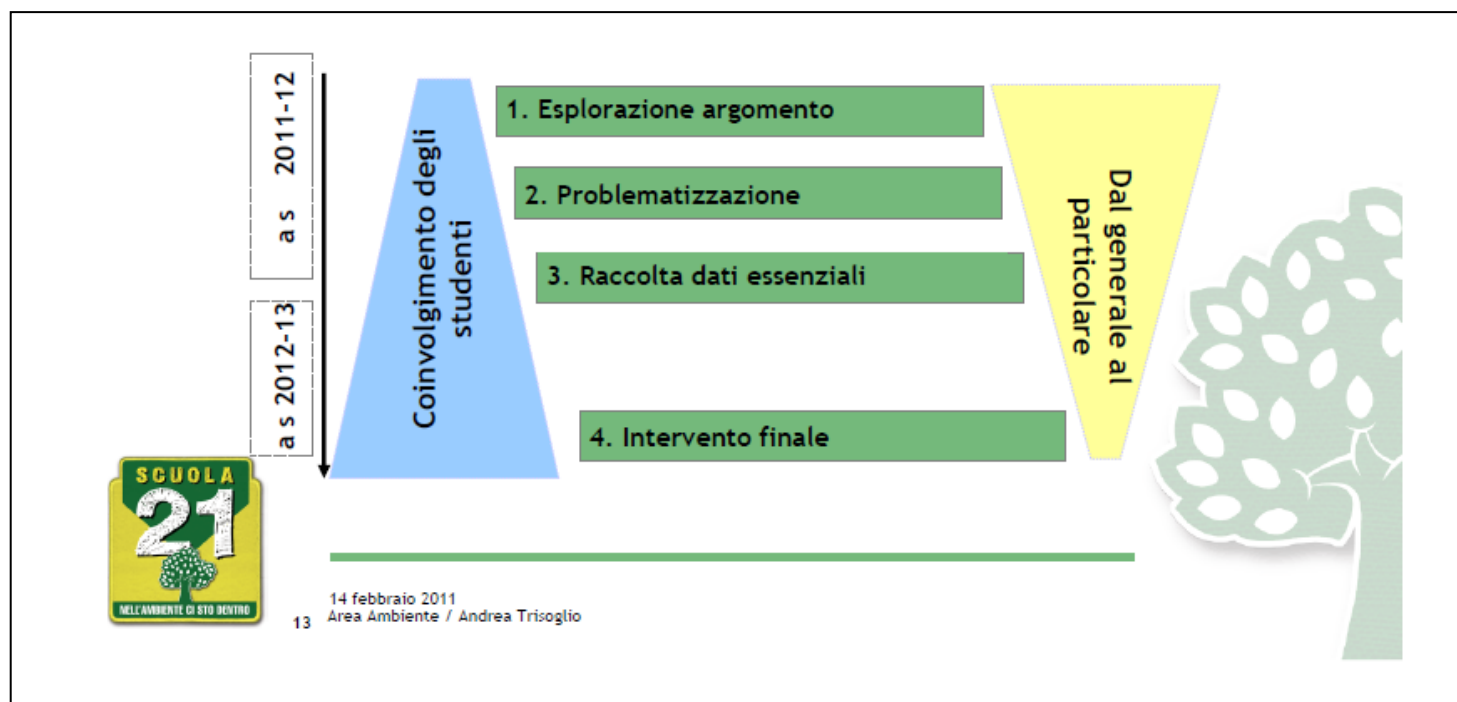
a s 2011-12

a s 2012-13

Coinvolgimento degli studenti

1. Esplorazione argomento

2. Problematizzazione

3. Raccolta dati essenziali

4. Intervento finale

Dal generale al particolare

SCUOLA 21
NELL'AMBIENTE CI STO DENTRO

14 febbraio 2011
Area Ambiente / Andrea Trisoglio

13